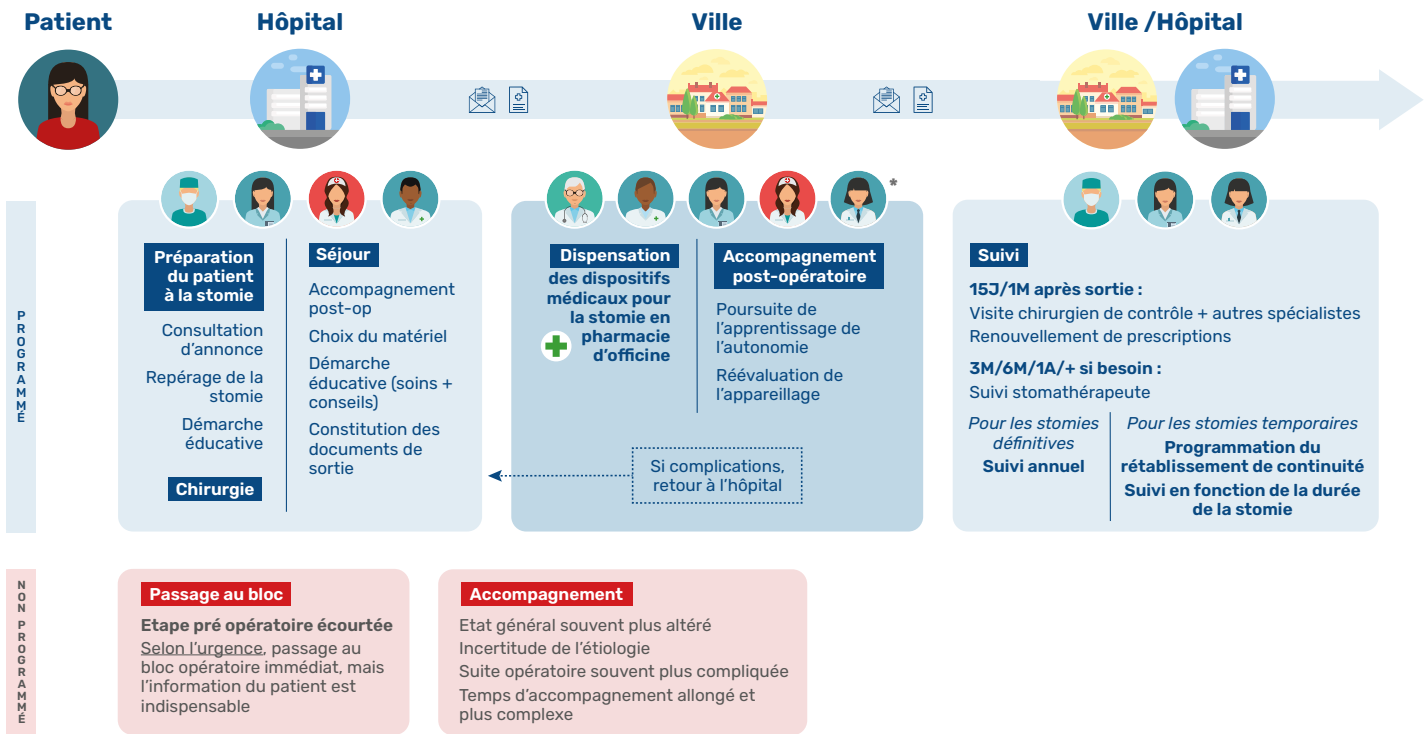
Patient

Hôpital

Ville

Ville /Hôpital

PROGRAMMÉ

*

Préparation du patient à la stomie

Consultation d'annonce

Repérage de la stomie

Démarche éducative

Chirurgie

Séjour

Accompagnement post-op

Choix du matériel

Démarche éducative (soins + conseils)

Constitution des documents de sortie

Dispensation des dispositifs médicaux pour la stomie en pharmacie d'officine

Accompagnement post-opératoire

Poursuite de l'apprentissage de l'autonomie

Réévaluation de l'appareillage

Si complications, retour à l'hôpital

Suivi

15J/1M après sortie :

Visite chirurgien de contrôle + autres spécialistes

Renouvellement de prescriptions

3M/6M/1A/+ si besoin :

Suivi stomathérapeute

Pour les stomies définitives

Suivi annuel

Pour les stomies temporaires

Programmation du rétablissement de continuité

Suivi en fonction de la durée de la stomie

NON PROGRAMMÉ

Passage au bloc

Etape pré opératoire écourtée

Selon l'urgence, passage au bloc opératoire immédiat, mais l'information du patient est indispensable

Accompagnement

Etat général souvent plus altéré

Incertitude de l'étiologie

Suite opératoire souvent plus compliquée

Temps d'accompagnement allongé et plus complexe